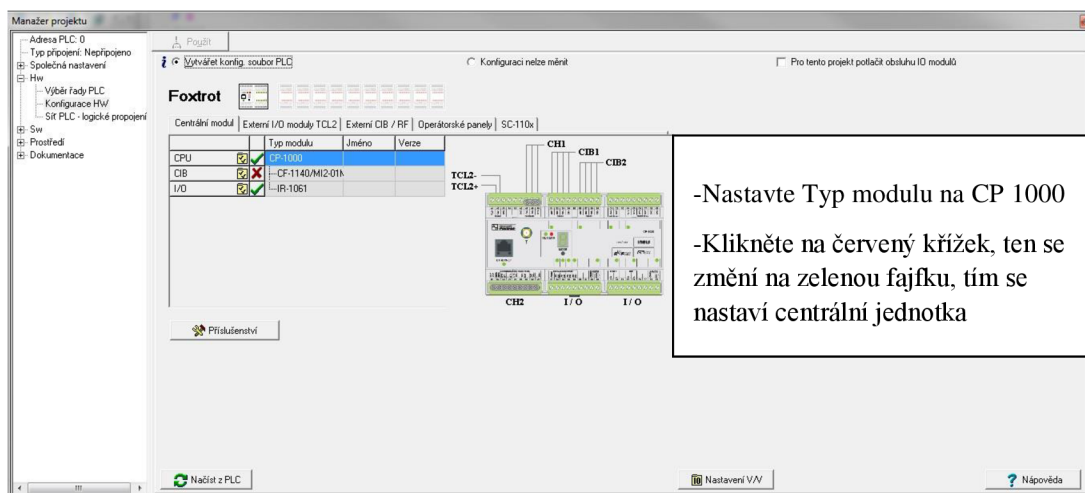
Manažer projektu

Adresa PLC: 0
Typ připojení: Nepřipojeno
Společná nastavení
Hw
Výběr řady PLC
Konfigurace HW
Síť PLC - logické propojení
Sw
Prostředí
Dokumentace

Použít

Vytvářet konfig. soubor PLC

Konfiguraci nelze měnit

Pro tento projekt potlačit obsluhu IO modulů

Foxtrot

Centrální modul | Externí I/O moduly TCL2 | Externí CIB / RF | Operátorské panely | SC-110x

| | Typ modulu | Jméno | Verze |
|---|---|---|---|
| CPU | CP-1000 | | |
| CIB | CF-1140/MI2-01N | | |
| I/O | IR-1061 | | |

CH1
CIB1
CIB2
TCL2-
TCL2+
CH2
I/O
I/O

Příslušenství

-Nastavte Typ modulu na CP 1000

-Klikněte na červený křížek, ten se změní na zelenou fajfku, tím se nastaví centrální jednotka

Načíst z PLC

Nastavení V/V

Nápověda